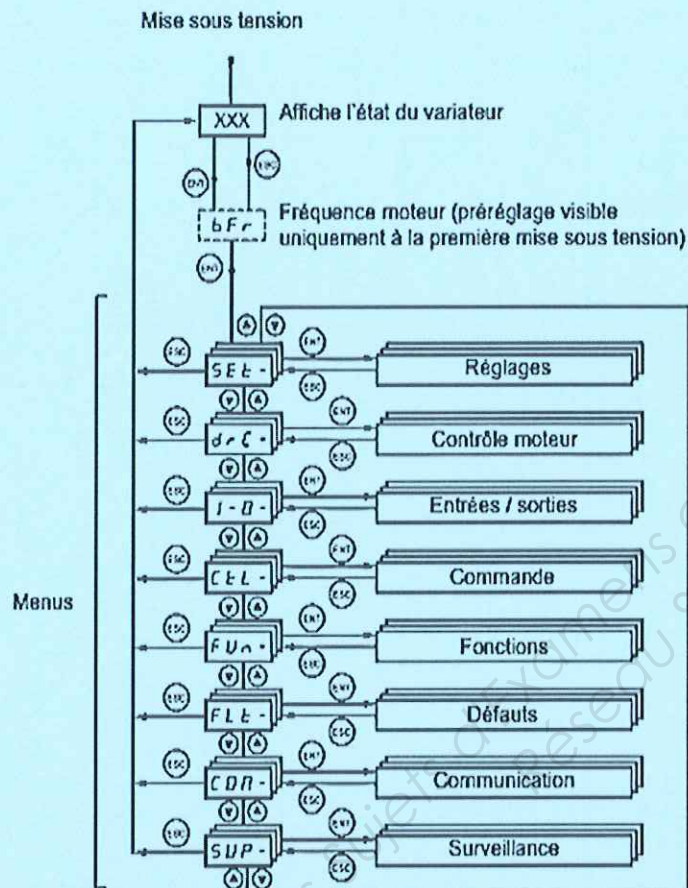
Mise sous tension

XXX Affiche l'état du variateur

ENT ESC

bFr Fréquence moteur (préréglage visible uniquement à la première mise sous tension)

ENT

Menus

SEt- Réglages

drC- Contrôle moteur

I-O- Entrées / sorties

CtL- Commande

FUn- Fonctions

FLt- Défauts

COM- Communication

SUP- Surveillance